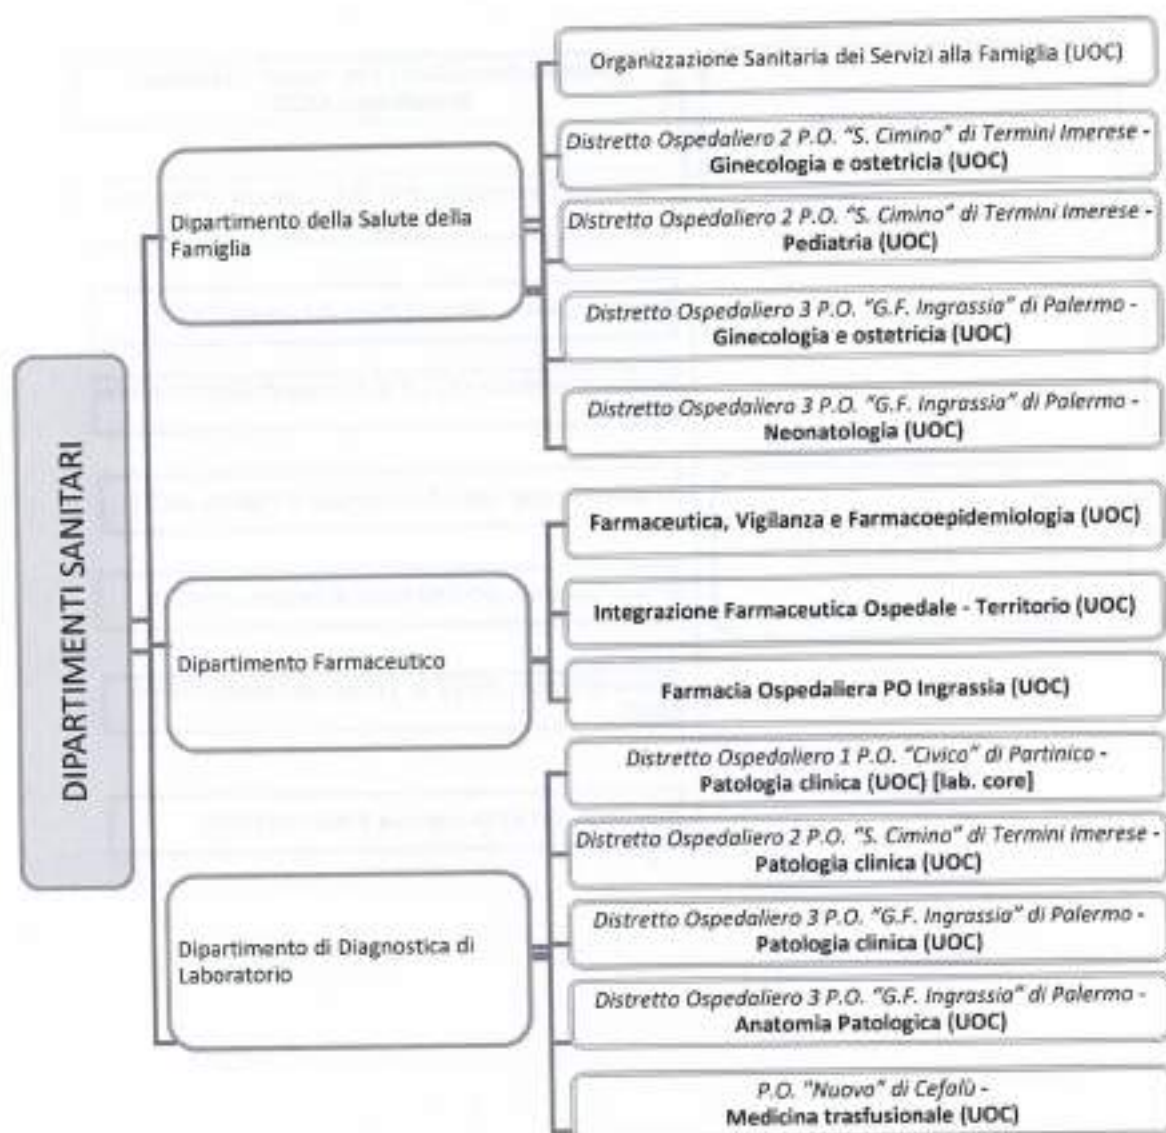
DIPARTIMENTI SANITARI

Dipartimento della Salute della Famiglia

Organizzazione Sanitaria dei Servizi alla Famiglia (UOC)

Distretto Ospedaliero 2 P.O. "S. Cimino" di Termini Imerese - Ginecologia e ostetricia (UOC)

Distretto Ospedaliero 2 P.O. "S. Cimino" di Termini Imerese - Pediatria (UOC)

Distretto Ospedaliero 3 P.O. "G.F. Ingrassia" di Palermo - Ginecologia e ostetricia (UOC)

Distretto Ospedaliero 3 P.O. "G.F. Ingrassia" di Palermo - Neonatologia (UOC)

Dipartimento Farmaceutico

Farmaceutica, Vigilanza e Farmacoepidemiologia (UOC)

Integrazione Farmaceutica Ospedale - Territorio (UOC)

Farmacia Ospedaliera PO Ingrassia (UOC)

Dipartimento di Diagnostica di Laboratorio

Distretto Ospedaliero 1 P.O. "Civico" di Partinico - Patologia clinica (UOC) [lab. core]

Distretto Ospedaliero 2 P.O. "S. Cimino" di Termini Imerese - Patologia clinica (UOC)

Distretto Ospedaliero 3 P.O. "G.F. Ingrassia" di Palermo - Patologia clinica (UOC)

Distretto Ospedaliero 3 P.O. "G.F. Ingrassia" di Palermo - Anatomia Patologica (UOC)

P.O. "Nuovo" di Cefalù - Medicina trasfusionale (UOC)